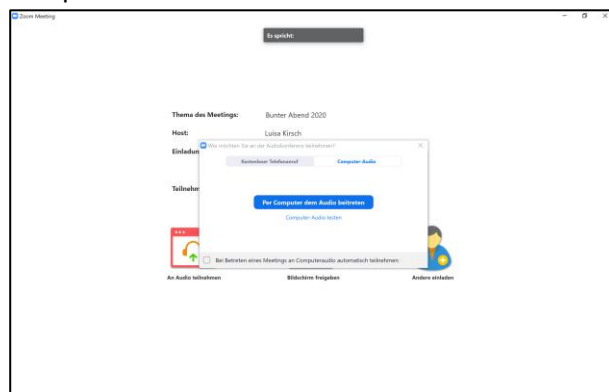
Zoom Meeting

Es spricht:

Thema des Meetings: Bunter Abend 2020

Host: Luisa Kirsch

Einladun

Teilnehm

Wie möchten Sie an der Audiokonferenz teilnehmen?

Kostenloser Telefonanruf

Computer Audio

Per Computer dem Audio beitreten

Computer-Audio testen

Bei Betreten eines Meetings an Computeraudio automatisch teilnehmen

An Audio teilnehmen

Bildschirm freigeben

Andere einladen